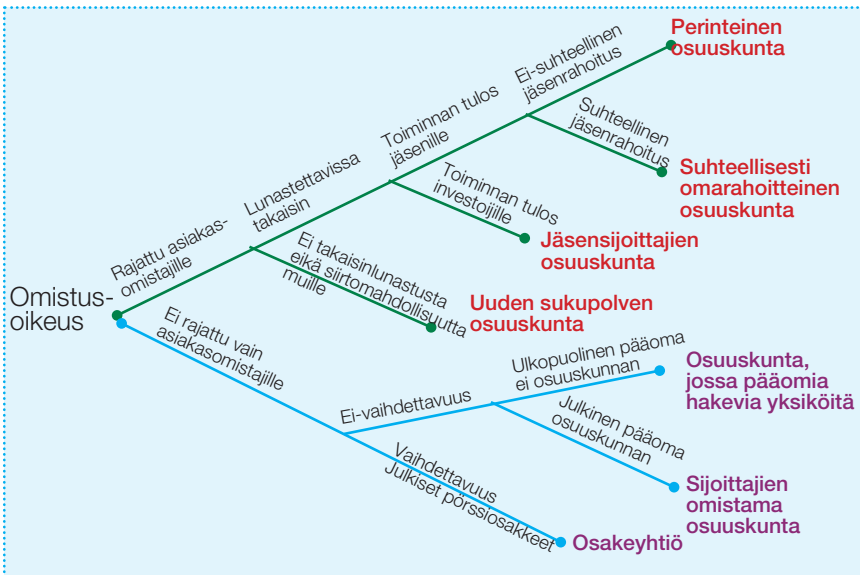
Omistus-oikeus

Rajattu asiakas-omistajille

Lunastettavissa takaisin

Toiminnan tulos jäsenille

Ei-suhteellinen jäsenrahoitus

Perinteinen osuuskunta

Suhteellinen jäsenrahoitus

Suhteellisesti omarahoitteinen osuuskunta

Toiminnan tulos investoijille

Jäsensijoittajien osuuskunta

Ei takaisinlunastusta eikä siirtomahdollisuutta muille

Uuden sukupolven osuuskunta

Ei rajattu vain asiakasomistajille

Ei-vaihdettavuus

Ulkopuolinen pääoma ei osuuskunnan

Osuuskunta, jossa pääomia hakevia yksiköitä

Julkinen pääoma osuuskunnan

Sijoittajien omistama osuuskunta

Vaihdettavuus Julkiset pörssiosakkeet

Osakeyhtiö